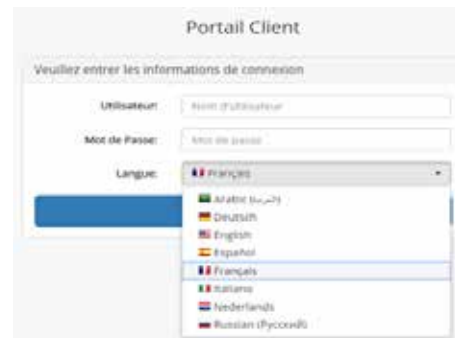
Portail Client

Veuillez entrer les informations de connexion

Utilisateur: Nom d'utilisateur

Mot de Passe: Mot de passe

Langue: Français

Arabic (عربي)
Deutsch
English
Español
Français
Italiano
Nederlands
Russian (Русский)